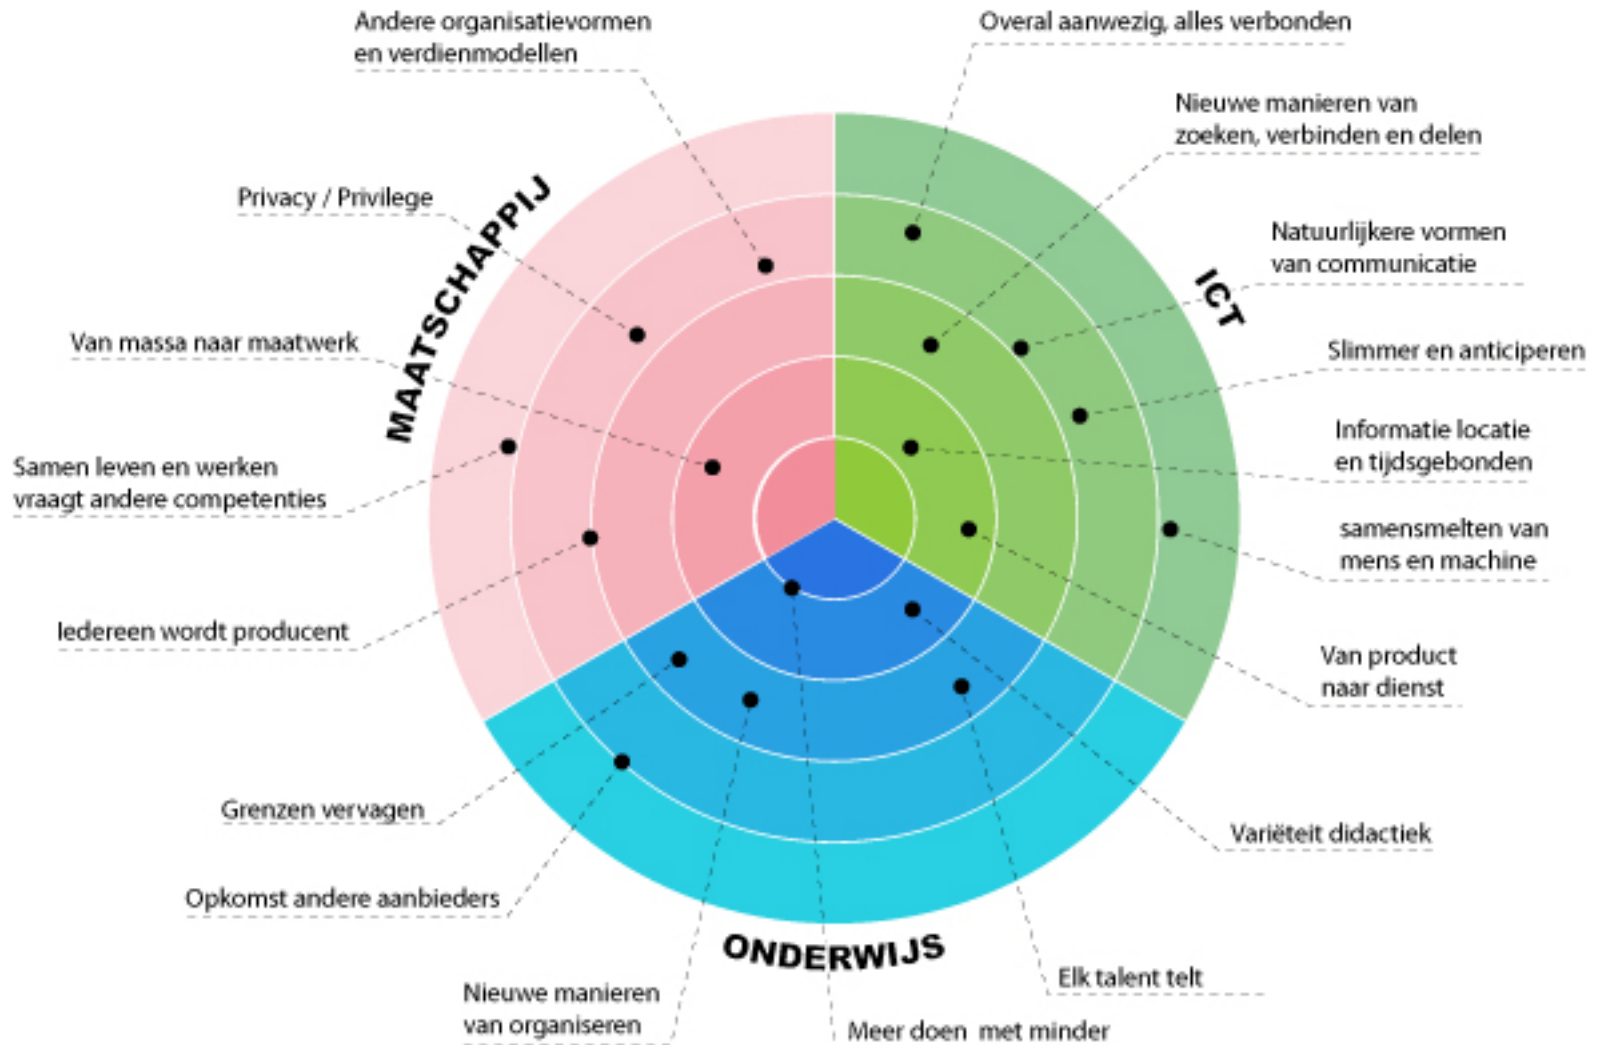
Andere organisatievormen en verdienmodellen

Overal aanwezig, alles verbonden

Nieuwe manieren van zoeken, verbinden en delen

Privacy / Privilege

MAATSCHAPPIJ

Natuurlijkere vormen van communicatie

ICT

Van massa naar maatwerk

Slimmer en anticiperen

Informatie locatie en tijdsgebonden

Samen leven en werken vraagt andere competenties

samensmelten van mens en machine

Iedereen wordt producent

Van product naar dienst

Grenzen vervagen

Variëteit didactiek

Opkomst andere aanbieders

ONDERWIJS

Elk talent telt

Nieuwe manieren van organiseren

Meer doen met minder